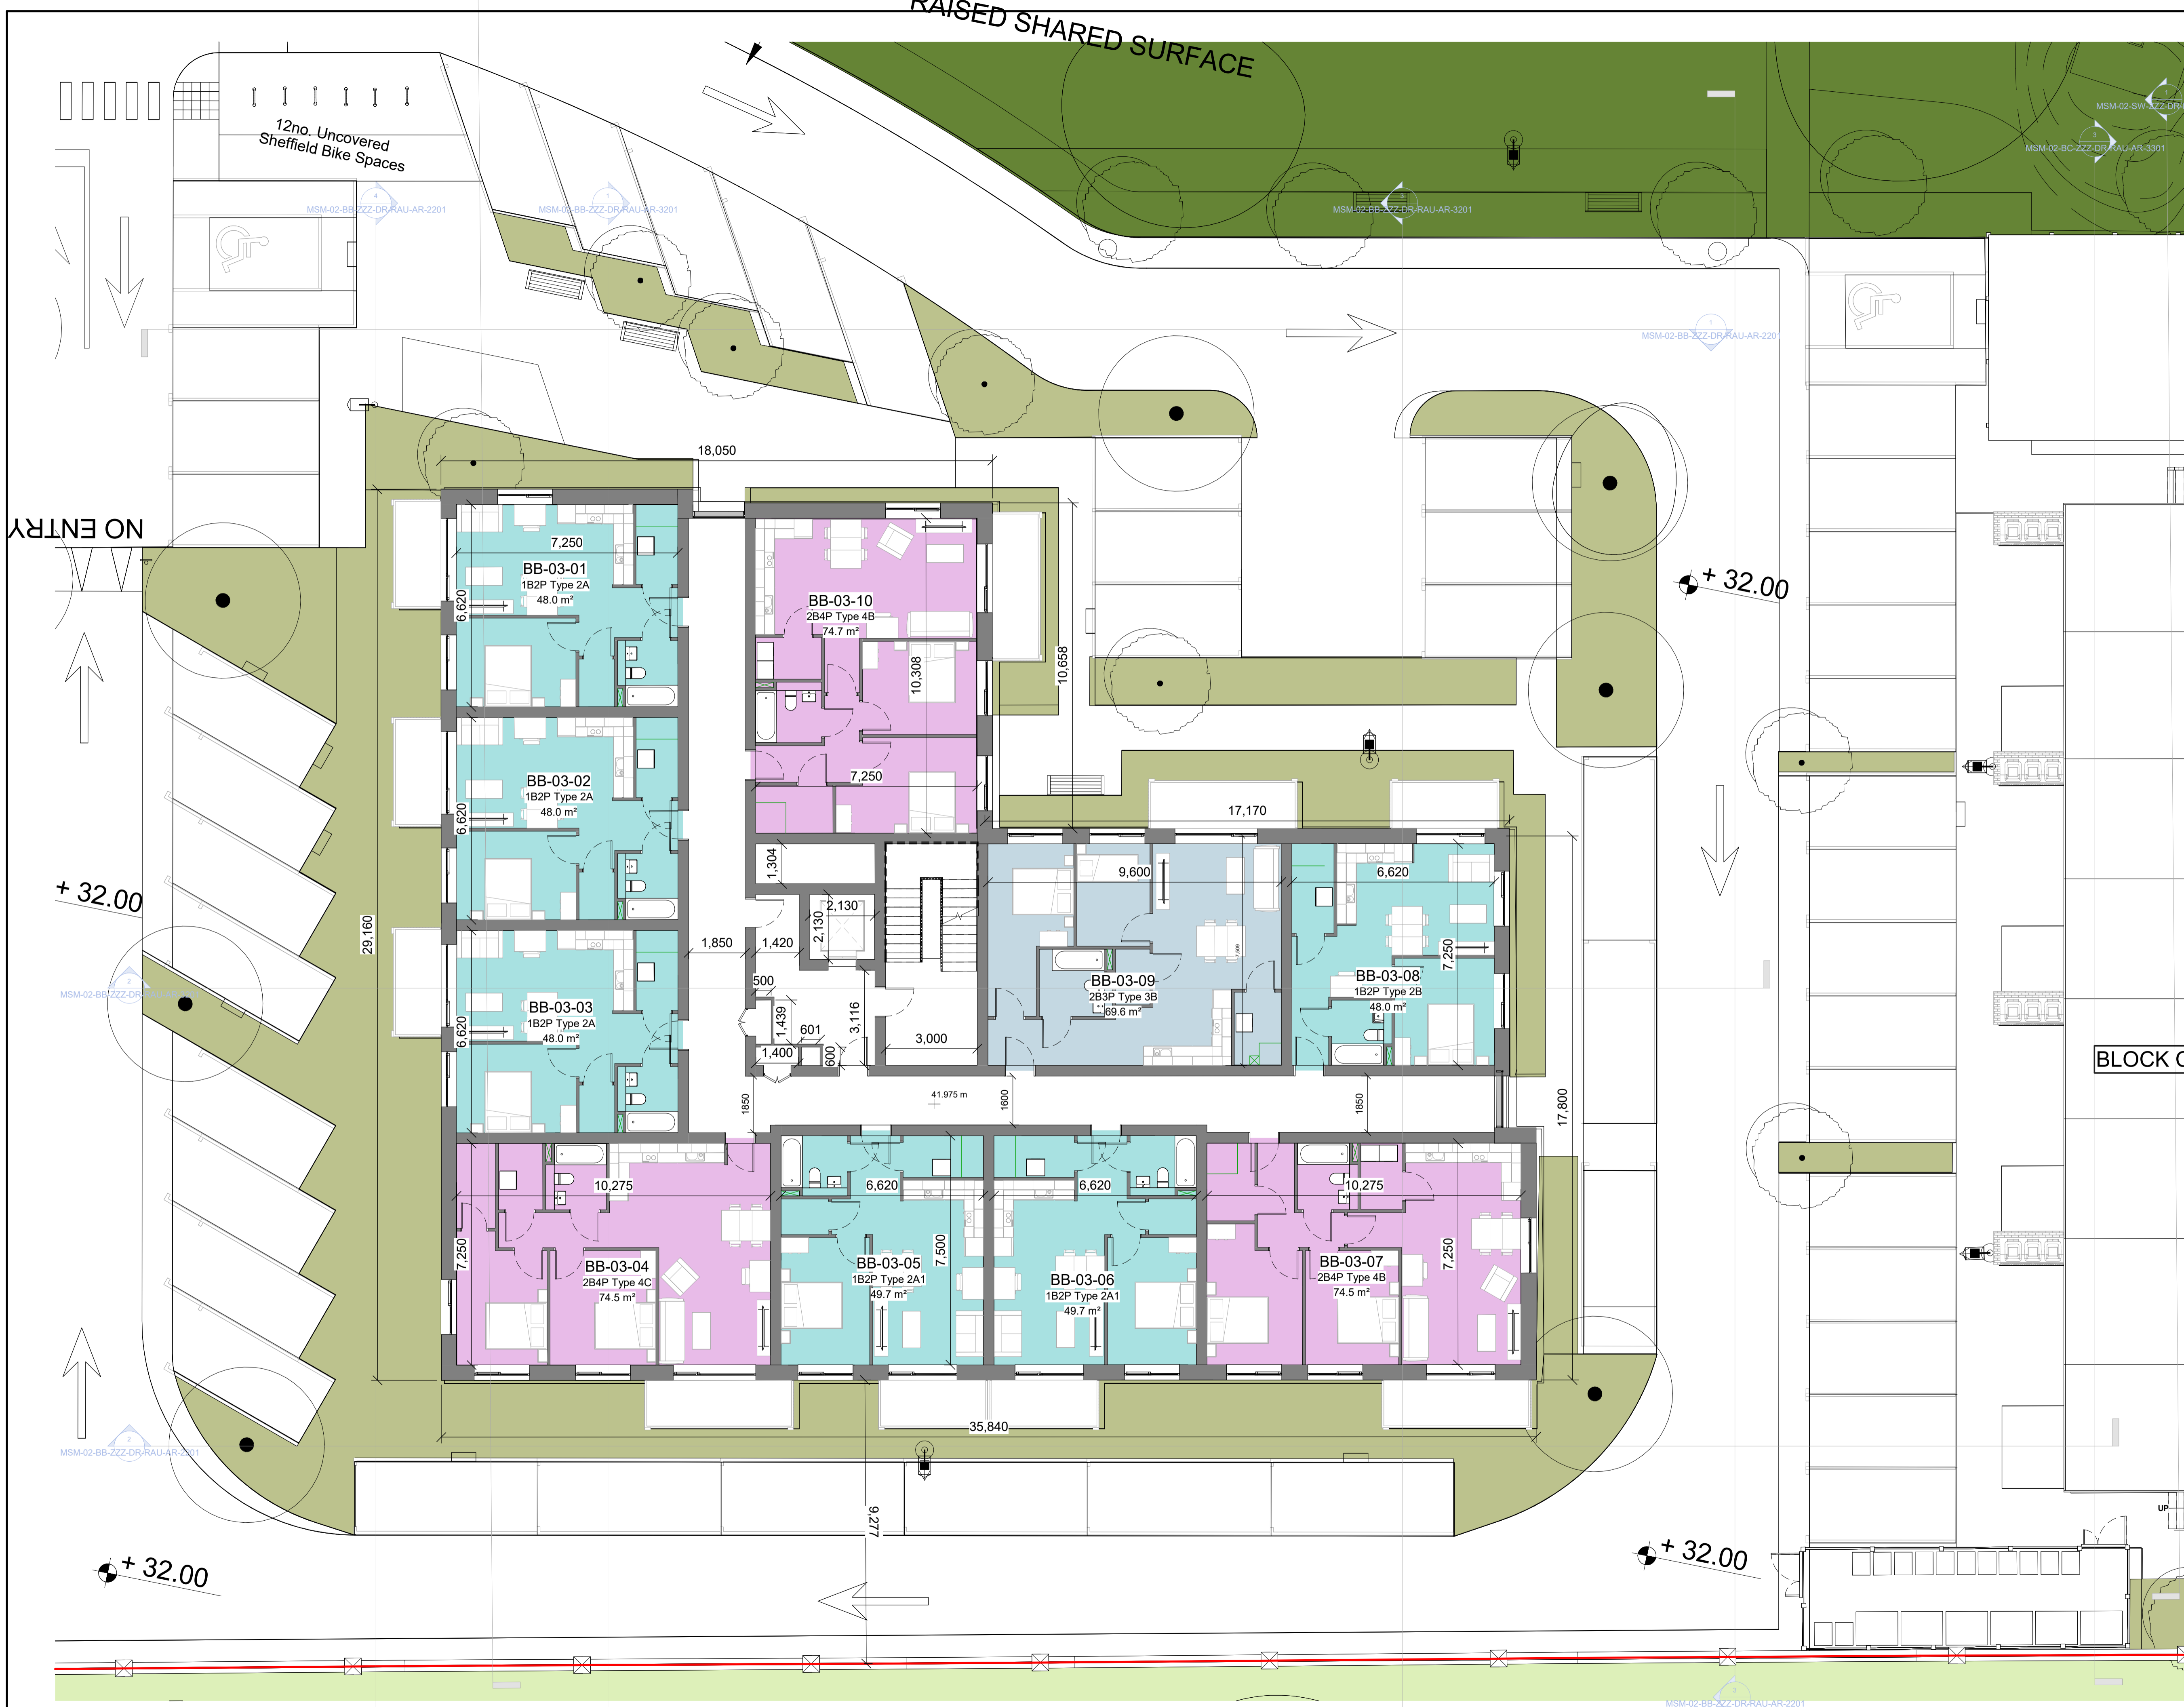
RAISED SHARED SURFACE

12no. Uncovered Sheffield Bike Spaces

MSM-02-BB-ZZZ-DR-RAU-AR-2201
MSM-02-BB-ZZZ-DR-RAU-AR-3201
MSM-02-BB-ZZZ-DR-RAU-AR-3201
MSM-02-SW-ZZZ-DR
MSM-02-BC-ZZZ-DR-RAU-AR-3301
MSM-02-BB-ZZZ-DR-RAU-AR-2201

NO ENTRY

18,050

7,250
BB-03-01
1B2P Type 2A
48.0 m²
6,620

BB-03-10
2B4P Type 4B
74.7 m²
10,308
7,250
10,658

+ 32.00

BB-03-02
1B2P Type 2A
48.0 m²
6,620

+ 32.00

29,160

1,304
2,130
2,130
1,850
1,420
500
1,439
601
3,116
1,400
600
3,000

17,170
9,600
BB-03-09
2B3P Type 3B
69.6 m²

6,620
7,250
BB-03-08
1B2P Type 2B
48.0 m²

BB-03-03
1B2P Type 2A
48.0 m²
6,620

MSM-02-BB-ZZZ-DR-RAU-AR-2201

BLOCK C

1850
41.975 m
1600
1850
17,800

10,275
7,250
BB-03-04
2B4P Type 4C
74.5 m²

6,620
7,500
BB-03-05
1B2P Type 2A1
49.7 m²

6,620
BB-03-06
1B2P Type 2A1
49.7 m²

10,275
7,250
BB-03-07
2B4P Type 4B
74.5 m²

35,840

MSM-02-BB-ZZZ-DR-RAU-AR-2201

9,277

+ 32.00

+ 32.00

UP

MSM-02-BB-ZZZ-DR-RAU-AR-2201